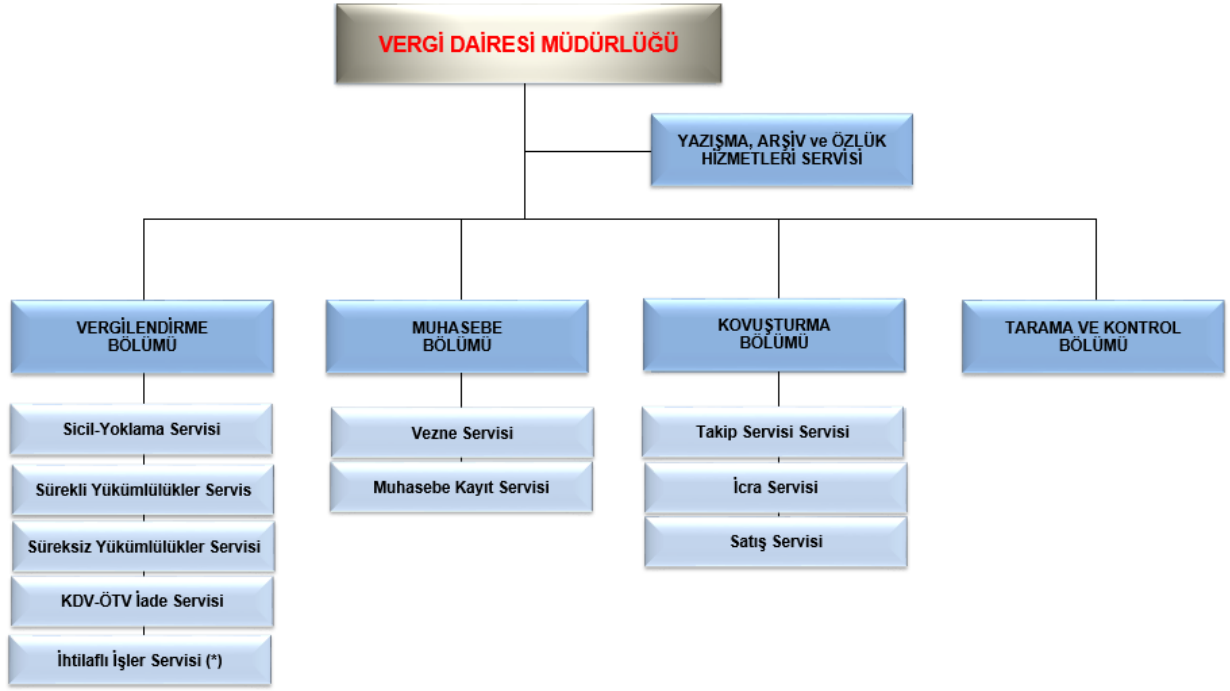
VERGİ DAİRESİ MÜDÜRLÜĞÜ

YAZIŞMA, ARŞİV ve ÖZLÜK HİZMETLERİ SERVİSİ

VERGİLENDİRME BÖLÜMÜ

MUHASEBE BÖLÜMÜ

KOVUŞTURMA BÖLÜMÜ

TARAMA VE KONTROL BÖLÜMÜ

Sicil-Yoklama Servisi

Sürekli Yükümlülükler Servis

Süreksiz Yükümlülükler Servisi

KDV-ÖTV İade Servisi

İhtilaflı İşler Servisi (*)

Vezne Servisi

Muhasebe Kayıt Servisi

Takip Servisi Servisi

İcra Servisi

Satış Servisi